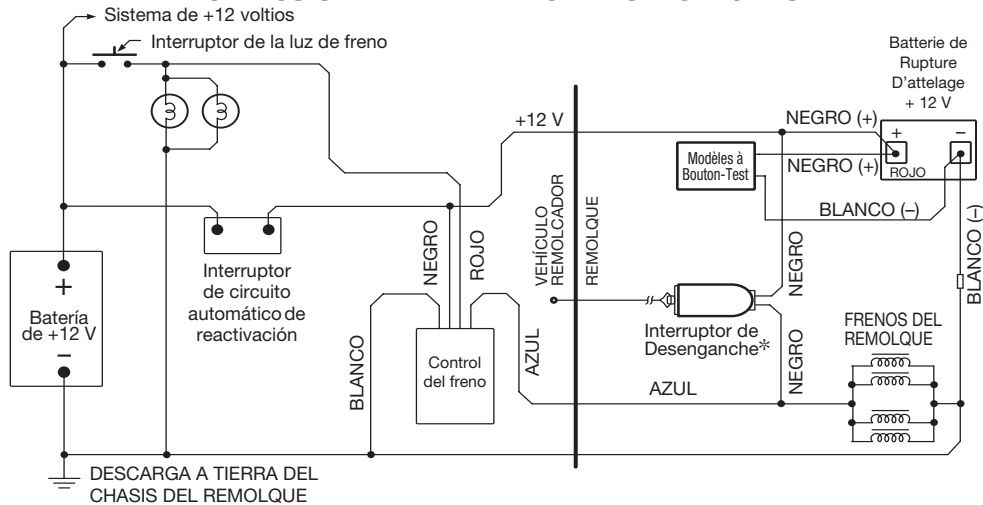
Sistema de +12 voltios

Interruptor de la luz de freno

Batterie de Rupture D'attelage + 12 V

+

–

ROJO

+12 V

NEGRO (+)

Modèles à Bouton-Test

NEGRO (+)

BLANCO (–)

VEHÍCULO REMOLCADOR

REMOLQUE

NEGRO

ROJO

NEGRO

BLANCO (–)

+

Batería de +12 V

–

Interruptor de circuito automático de reactivación

BLANCO

Control del freno

AZUL

Interruptor de Desenganche*

NEGRO

FRENOS DEL REMOLQUE

AZUL

DESCARGA A TIERRA DEL CHASIS DEL REMOLQUE